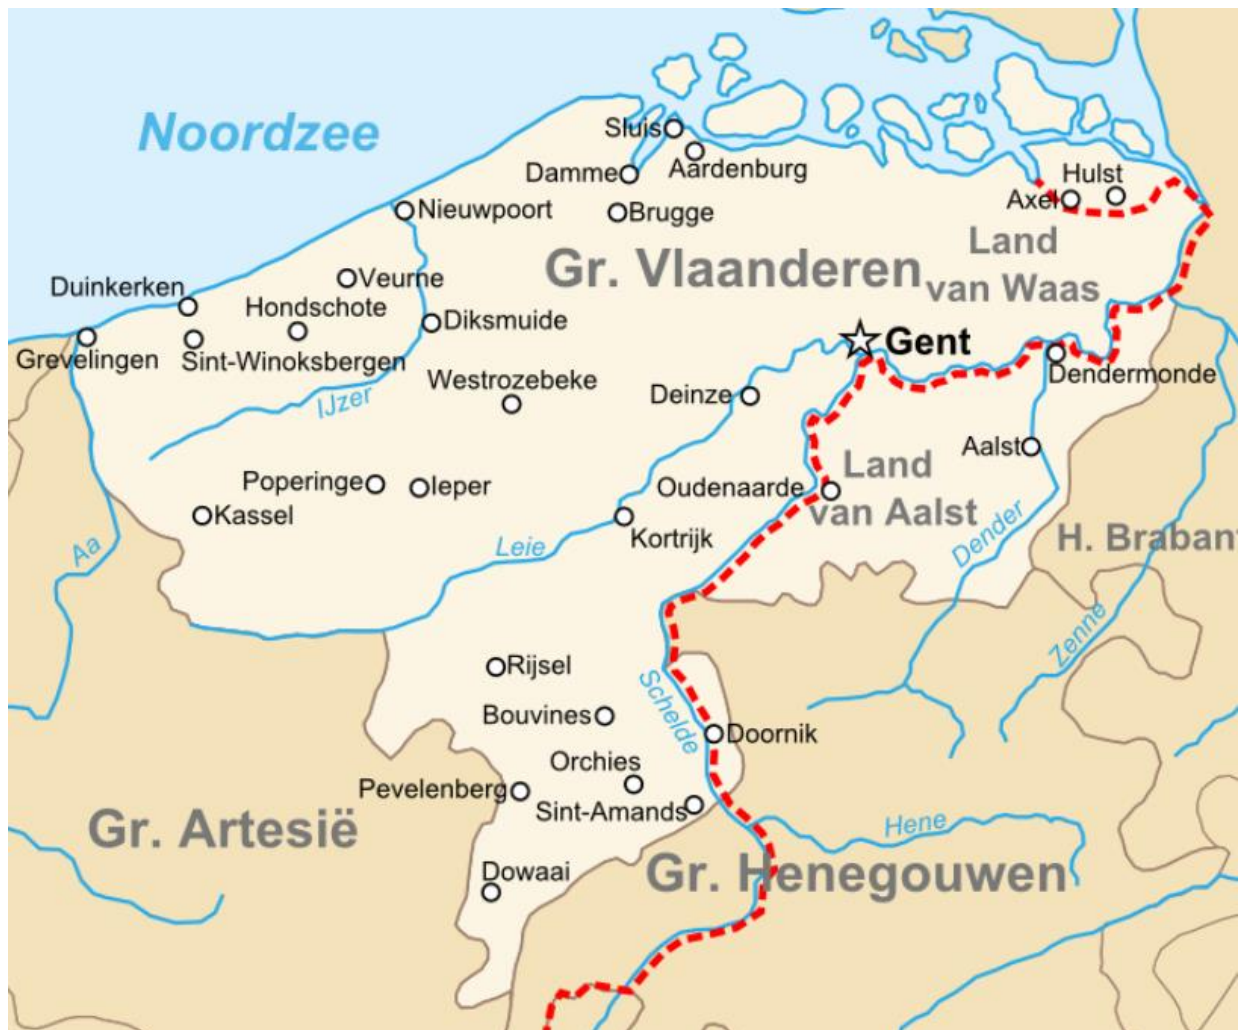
Noordzee

Sluis
Aardenburg
Damme
Hulst
Axel
Nieuwpoort
Brugge
Land van Waas
Gr. Vlaanderen
Duinkerken
Veurne
Hondschote
Diksmuide
Gent
Grevelingen
Sint-Winoksbergen
Dendermonde
IJzer
Westrozebeke
Deinze
Aalst
Land van Aalst
Poperinge
Ieper
Oudenaarde
Kassel
Kortrijk
Dender
H. Brabant
Leie
Aa
Zenne
Rijsel
Schelde
Bouvines
Doornik
Orchies
Pevelenberg
Sint-Amands
Hene
Gr. Artesië
Dowaai
Gr. Henegouwen